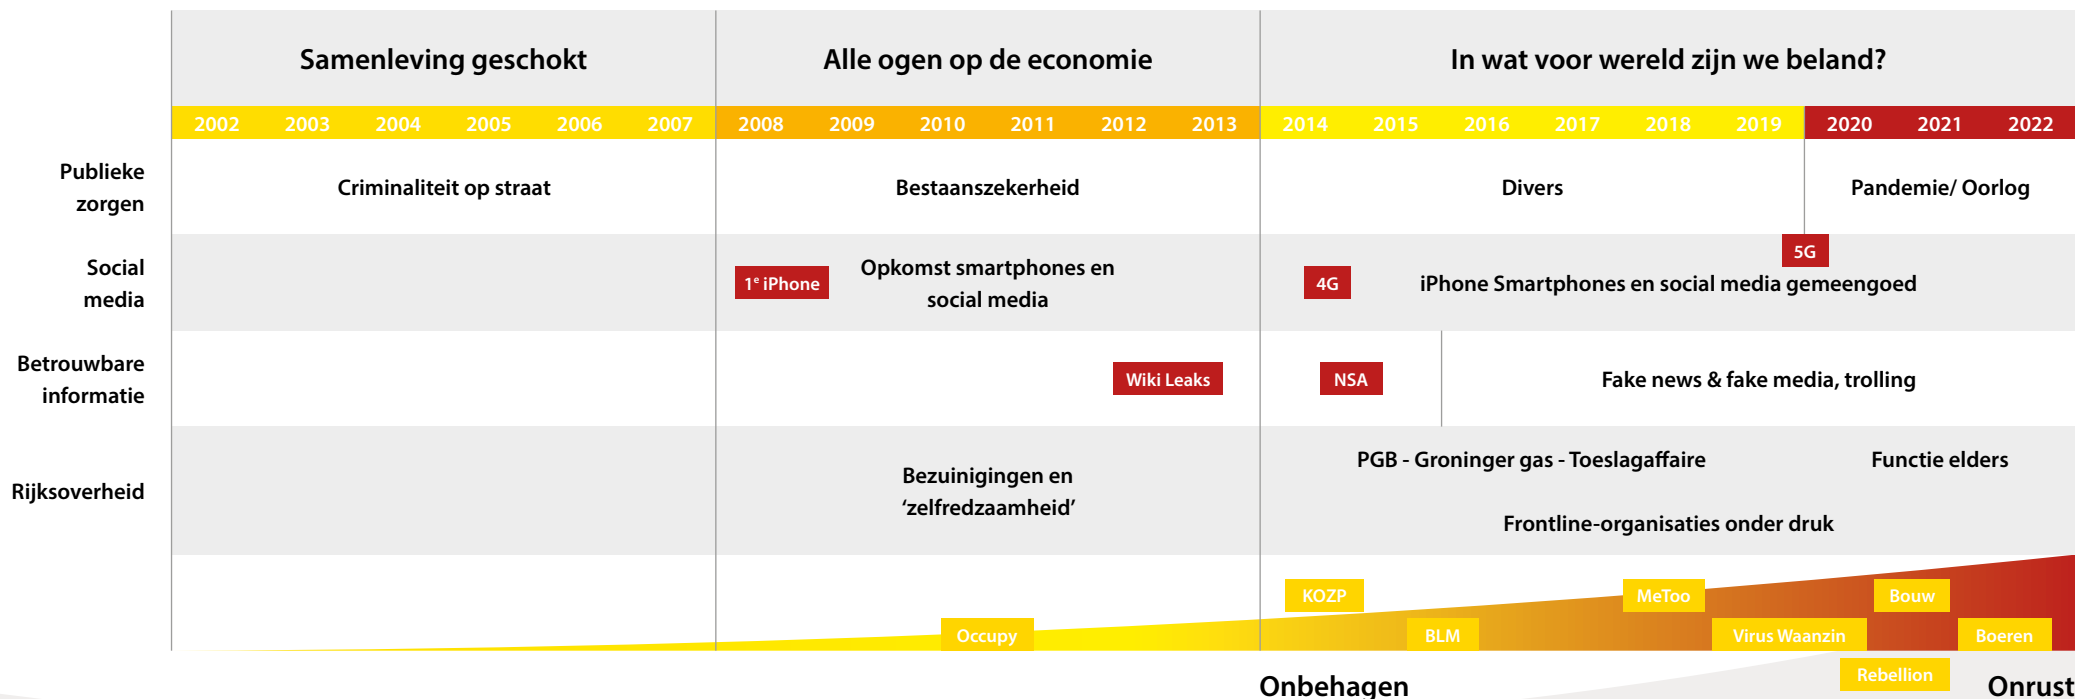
Samenleving geschokt | Alle ogen op de economie | In wat voor wereld zijn we beland?

2002 2003 2004 2005 2006 2007 2008 2009 2010 2011 2012 2013 2014 2015 2016 2017 2018 2019 2020 2021 2022

Publieke zorgen: Criminaliteit op straat | Bestaanszekerheid | Divers | Pandemie/ Oorlog

Social media: 1e iPhone | Opkomst smartphones en social media | 4G | 5G | iPhone Smartphones en social media gemeengoed

Betrouwbare informatie: Wiki Leaks | NSA | Fake news & fake media, trolling

Rijksoverheid: Bezuinigingen en 'zelfredzaamheid' | PGB - Groninger gas - Toeslagaffaire | Functie elders | Frontline-organisaties onder druk

Occupy | KOZP | BLM | MeToo | Virus Waanzin | Bouw | Boeren | Rebellion

Onbehagen

Onrust